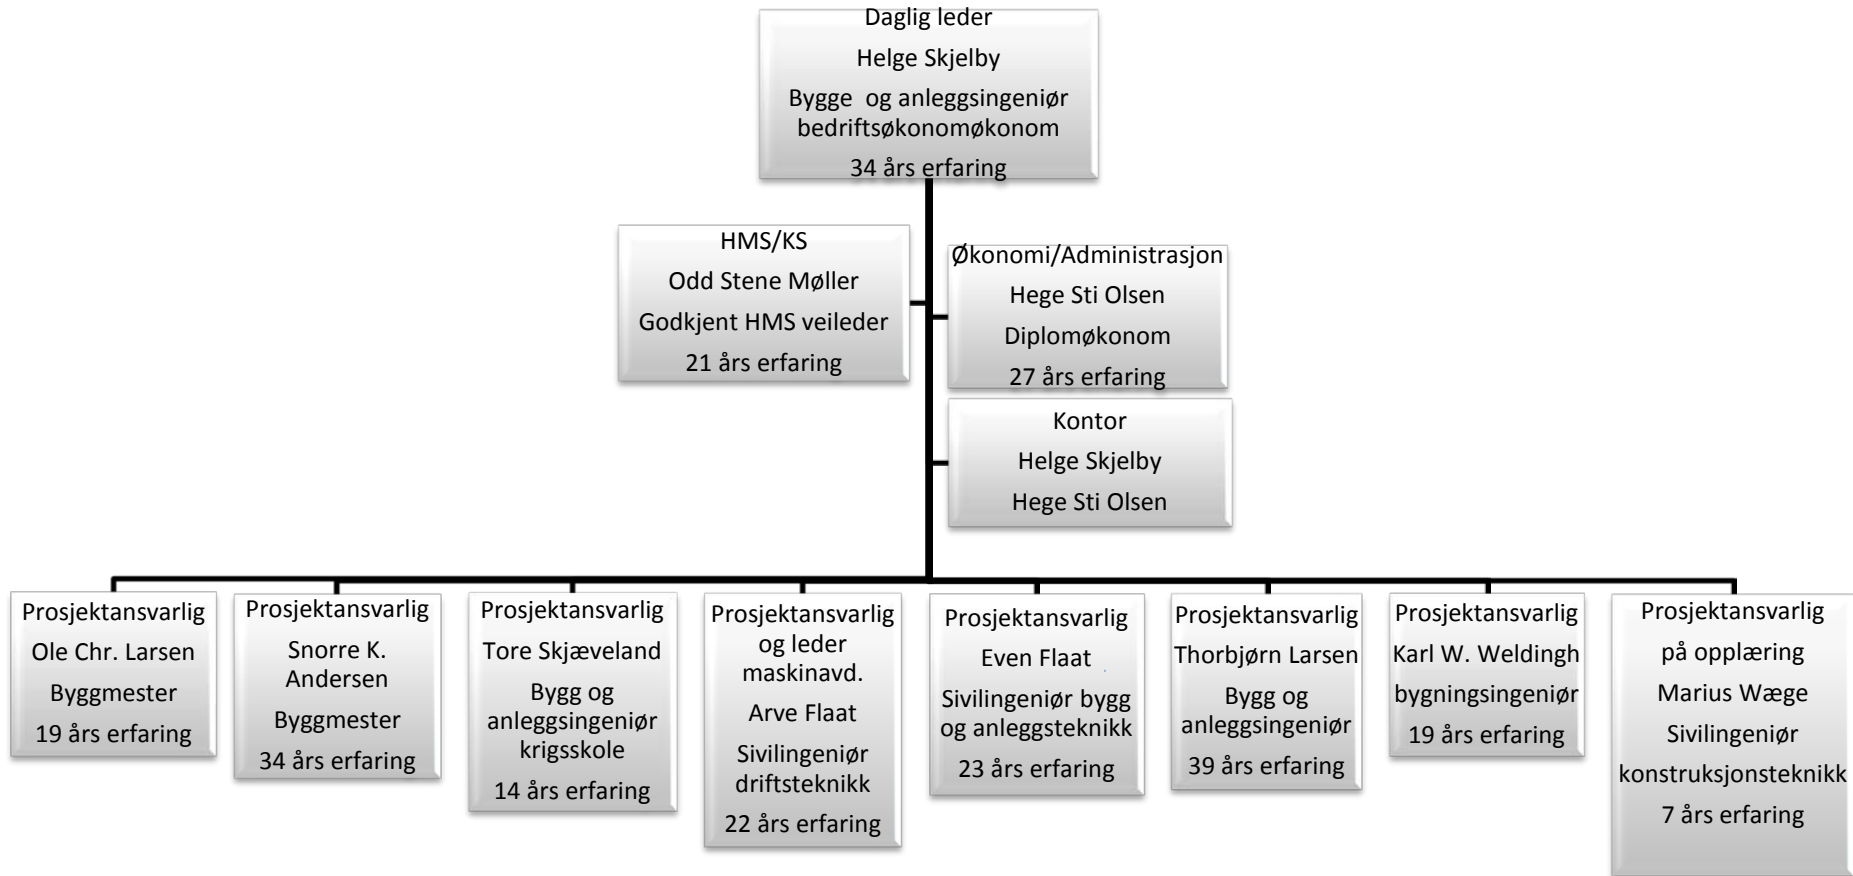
Daglig leder
Helge Skjelby
Bygge og anleggsingeniør
bedriftsøkonomøkonom
34 års erfaring

HMS/KS
Odd Stene Møller
Godkjent HMS veileder
21 års erfaring

Økonomi/Administrasjon
Hege Sti Olsen
Diplomøkonom
27 års erfaring

Kontor
Helge Skjelby
Hege Sti Olsen

Prosjektansvarlig
Ole Chr. Larsen
Byggmester
19 års erfaring

Prosjektansvarlig
Snorre K. Andersen
Byggmester
34 års erfaring

Prosjektansvarlig
Tore Skjæveland
Bygg og anleggsingeniør krigsskole
14 års erfaring

Prosjektansvarlig og leder maskinavd.
Arve Flaat
Sivilingeniør driftsteknikk
22 års erfaring

Prosjektansvarlig
Even Flaat
Sivilingeniør bygg og anleggsteknikk
23 års erfaring

Prosjektansvarlig
Thorbjørn Larsen
Bygg og anleggsingeniør
39 års erfaring

Prosjektansvarlig
Karl W. Weldingh
bygningsingeniør
19 års erfaring

Prosjektansvarlig
på opplæring
Marius Wæge
Sivilingeniør
konstruksjonsteknikk
7 års erfaring